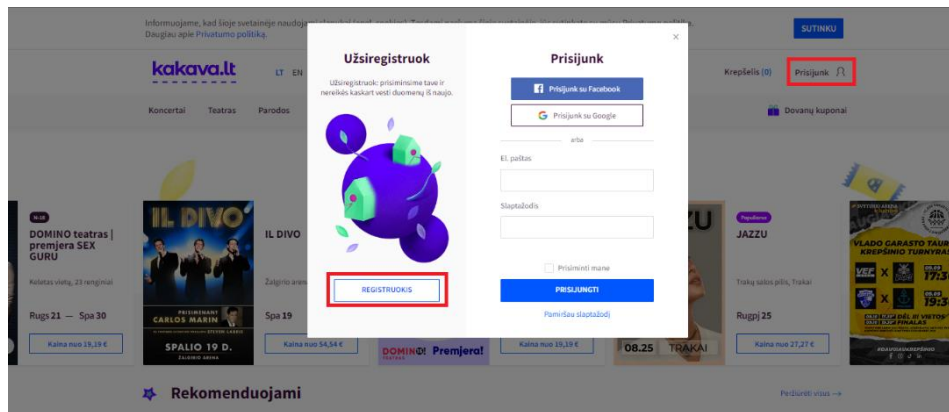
Informuojame, kad šioje svetainėje naudoja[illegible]
Daugiau apie Privatumo politiką.

SUTINKU

kakava.lt

LT EN

Krepšelis (0)

Prisijunk

Koncertai Teatras Parodos

Dovanų kuponai

Užsiregistruok

Užsiregistruok: prisiminsime tave ir nereikės kaskart vesti duomenų iš naujo.

REGISTRUOKIS

Prisijunk

Prisijunk su Facebook

Prisijunk su Google

arba

El. paštas

Slaptažodis

Prisiminti mane

PRISIJUNGTI

Pamiršau slaptažodį

N-18

DOMINO teatras | premjera SEX GURU

Keletas vietų, 23 renginiai

Rugs 21 — Spa 30

Kaina nuo 19,19 €

IL DIVO

PRISTATO CARLOS MARIN

SPALIO 19 D.

ŽALGIRIO ARENA

IL DIVO

Žalgirio arena

Spa 19

Kaina nuo 54,54 €

DOMINO! Premjera!

Kaina nuo 19,19 €

ZU

08.25 TRAKAI

Populiarus

JAZZU

Trakų salos pilis, Trakai

Rugpj 25

Kaina nuo 27,27 €

VLADO GARASTO TAUR KREPŠINIO TURNYRAS

Rekomenduojami

Peržiūrėti visus →